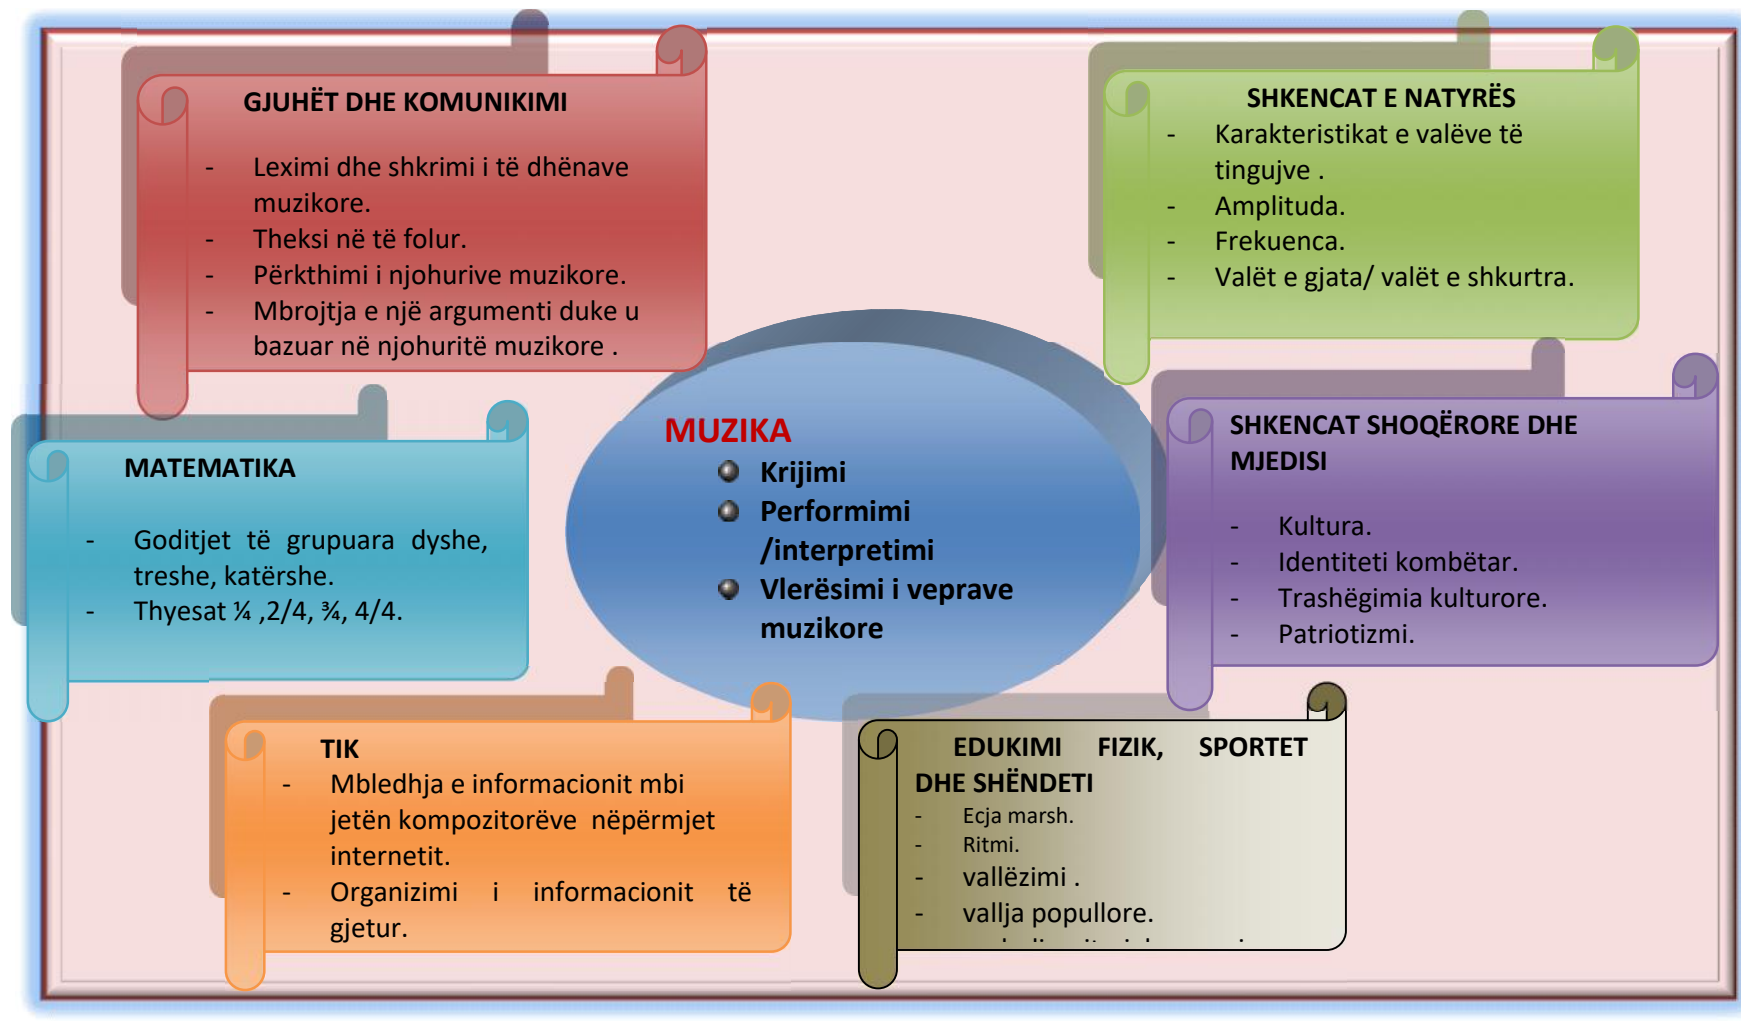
GJUHËT DHE KOMUNIKIMI

- Leximi dhe shkrimi i të dhënave muzikore.
- Theksi në të folur.
- Përkthimi i njohurive muzikore.
- Mbrojtja e një argumenti duke u bazuar në njohuritë muzikore .

SHKENCAT E NATYRËS

- Karakteristikat e valëve të tingujve .
- Amplituda.
- Frekuenca.
- Valët e gjata/ valët e shkurtra.

MUZIKA

- Krijimi
- Performimi /interpretimi
- Vlerësimi i veprave muzikore

MATEMATIKA

- Goditjet të grupuara dyshe, treshe, katërshe.
- Thyesat ¼ ,2/4, ¾, 4/4.

SHKENCAT SHOQËRORE DHE MJEDISI

- Kultura.
- Identiteti kombëtar.
- Trashëgimia kulturore.
- Patriotizmi.

TIK

- Mbledhja e informacionit mbi jetën kompozitorëve nëpërmjet internetit.
- Organizimi i informacionit të gjetur.

EDUKIMI FIZIK, SPORTET DHE SHËNDETI

- Ecja marsh.
- Ritmi.
- vallëzimi .
- vallja popullore.
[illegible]